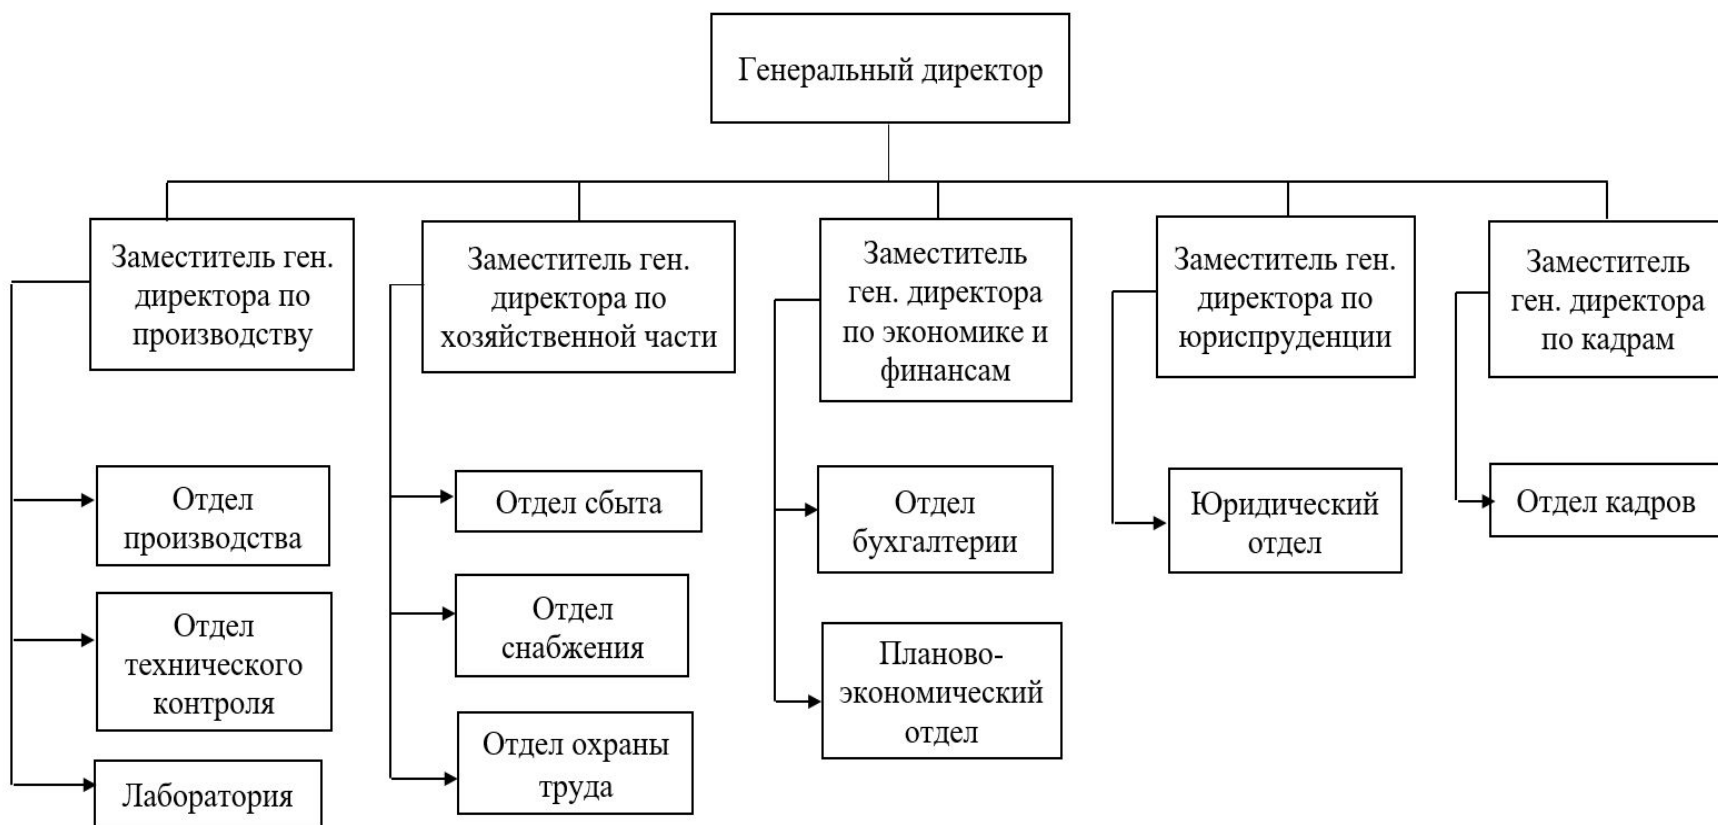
Генеральный директор

Заместитель ген. директора по производству

Отдел производства

Отдел технического контроля

Лаборатория

Заместитель ген. директора по хозяйственной части

Отдел сбыта

Отдел снабжения

Отдел охраны труда

Заместитель ген. директора по экономике и финансам

Отдел бухгалтерии

Планово-экономический отдел

Заместитель ген. директора по юриспруденции

Юридический отдел

Заместитель ген. директора по кадрам

Отдел кадров